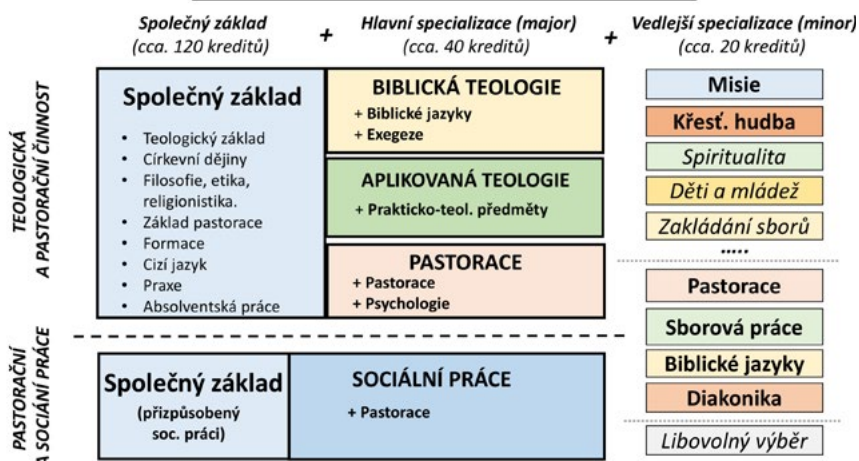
Společný základ (cca. 120 kreditů) + Hlavní specializace (major) (cca. 40 kreditů) + Vedlejší specializace (minor) (cca. 20 kreditů)

TEOLOGICKÁ A PASTORAČNÍ ČINNOST

Společný základ
- Teologický základ
- Církevní dějiny
- Filosofie, etika, religionistika.
- Základ pastorace
- Formace
- Cizí jazyk
- Praxe
- Absolventská práce

BIBLICKÁ TEOLOGIE
+ Biblické jazyky
+ Exegeze

APLIKOVANÁ TEOLOGIE
+ Prakticko-teol. předměty

PASTORACE
+ Pastorace
+ Psychologie

Misie
Křesť. hudba
Spiritualita
Děti a mládež
Zakládání sborů
.....

Pastorace
Sborová práce
Biblické jazyky
Diakonika

PASTORAČNÍ A SOCIÁLNÍ PRÁCE

Společný základ
(přizpůsobený soc. práci)

SOCIÁLNÍ PRÁCE
+ Pastorace

Libovolný výběr